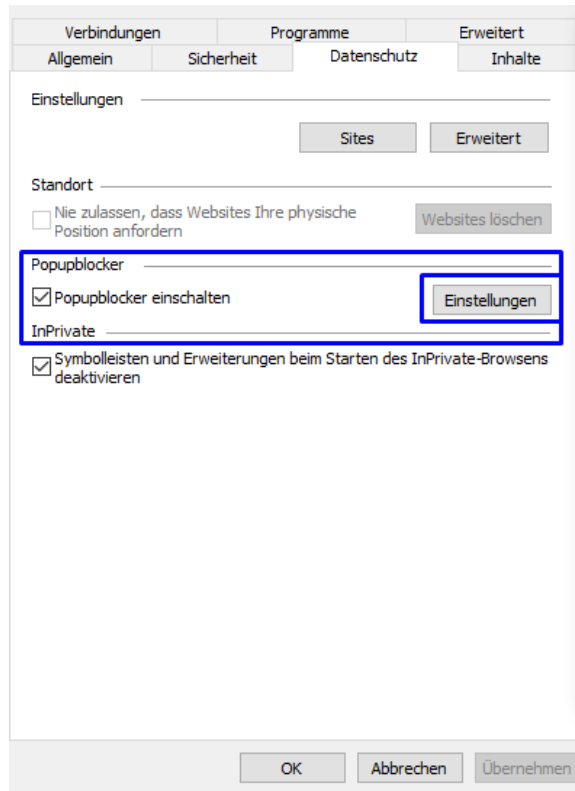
Verbindungen Programme Erweitert
Allgemein Sicherheit Datenschutz Inhalte

Einstellungen

Sites Erweitert

Standort

Nie zulassen, dass Websites Ihre physische Position anfordern

Websites löschen

Popupblocker

Popupblocker einschalten

Einstellungen

InPrivate

Symbolleisten und Erweiterungen beim Starten des InPrivate-Browsens deaktivieren

OK Abbrechen Übernehmen